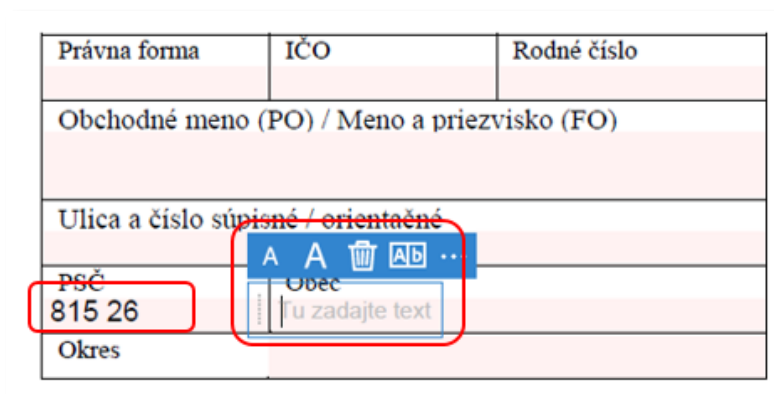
| Právna forma | IČO | Rodné číslo |
|---|---|---|
| Obchodné meno (PO) / Meno a priezvisko (FO) | | |
| Ulica a číslo súpisné / orientačné | | |
| PSČ 815 26 | Obec | |
| Okres | | |

A A [AB] ···

Tu zadajte text